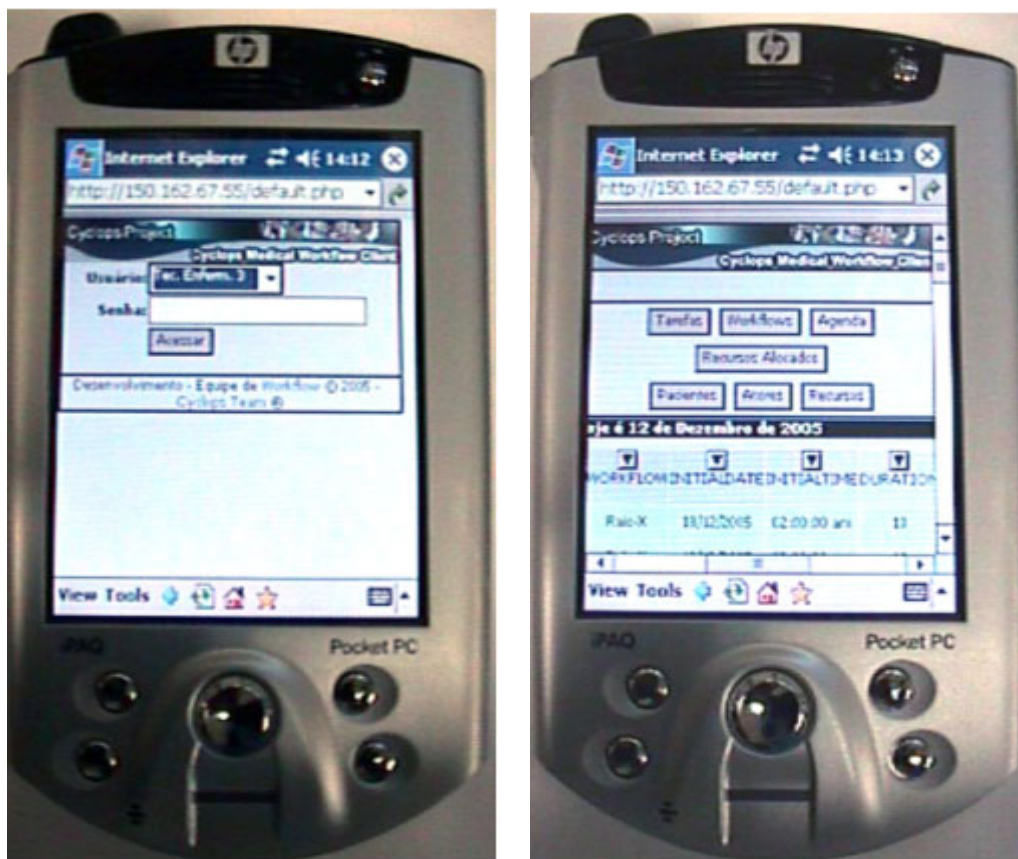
hp

Internet Explorer 14:12

http://150.162.67.55/default.php

Cyclops Project

Cyclops Medical Workflow Client

Usuário: Fac. Enfem. 3

Senha:

Acessar

Desenvolvimento - Equipe de Workflow © 2005 - Cyclops Team ®

View Tools

iPAQ

Pocket PC

hp

Internet Explorer 14:13

http://150.162.67.55/default.php

Cyclops Project

Cyclops Medical Workflow Client

Tarefas Workflows Agenda

Recursos Alocados

Pacientes Atores Recursos

oje é 12 de Dezembro de 2005

| WORKFLOW | INITIALDATE | INITIALTIME | DURATION |
|---|---|---|---|
| Raio-X | 13/12/2005 | 02:00:00 am | 13 |

View Tools

iPAQ

Pocket PC